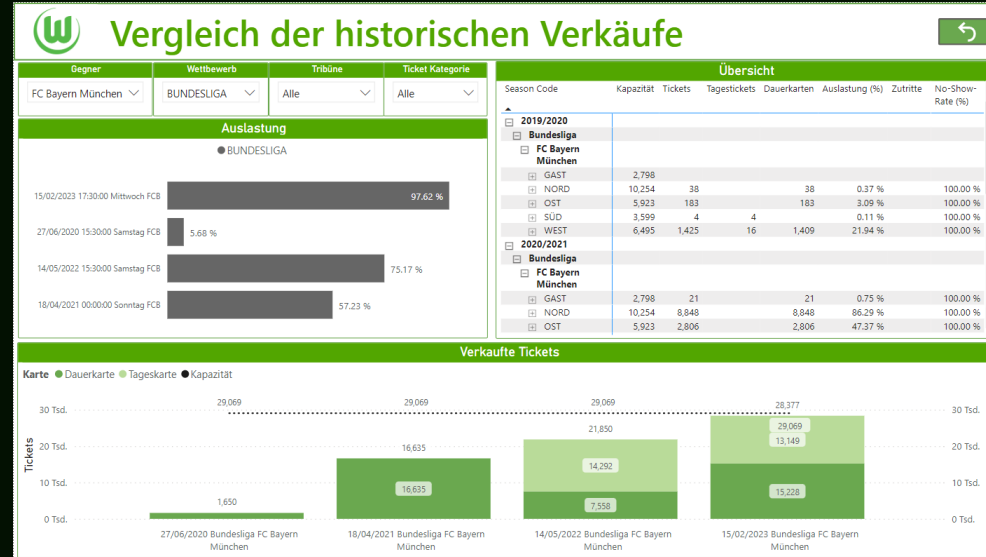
Vergleich der historischen Verkäufe

| Gegner | Wettbewerb | Tribüne | Ticket Kategorie |
|---|---|---|---|
| FC Bayern München | BUNDESLIGA | Alle | Alle |

Auslastung

● BUNDESLIGA

15/02/2023 17:30:00 Mittwoch FCB 97.62 %
27/06/2020 15:30:00 Samstag FCB 5.68 %
14/05/2022 15:30:00 Samstag FCB 75.17 %
18/04/2021 00:00:00 Sonntag FCB 57.23 %

Übersicht

| Season Code | Kapazität | Tickets | Tagestickets | Dauerkarten | Auslastung (%) | Zutritte | No-Show-Rate (%) |
|---|---|---|---|---|---|---|---|
| 2019/2020 | | | | | | | |
| Bundesliga | | | | | | | |
| FC Bayern München | | | | | | | |
| GAST | 2,798 | | | | | | |
| NORD | 10,254 | 38 | | 38 | 0.37 % | | 100.00 % |
| OST | 5,923 | 183 | | 183 | 3.09 % | | 100.00 % |
| SÜD | 3,599 | 4 | 4 | | 0.11 % | | 100.00 % |
| WEST | 6,495 | 1,425 | 16 | 1,409 | 21.94 % | | 100.00 % |
| 2020/2021 | | | | | | | |
| Bundesliga | | | | | | | |
| FC Bayern München | | | | | | | |
| GAST | 2,798 | 21 | | 21 | 0.75 % | | 100.00 % |
| NORD | 10,254 | 8,848 | | 8,848 | 86.29 % | | 100.00 % |
| OST | 5,923 | 2,806 | | 2,806 | 47.37 % | | 100.00 % |

Verkaufte Tickets

Karte ● Dauerkarte ● Tageskarte ● Kapazität

30 Tsd.
20 Tsd.
10 Tsd.
0 Tsd.
Tickets

29,069 29,069 29,069 28,377
1,650
16,635 16,635
21,850 14,292 7,558
29,069 13,149 15,228

27/06/2020 Bundesliga FC Bayern München
18/04/2021 Bundesliga FC Bayern München
14/05/2022 Bundesliga FC Bayern München
15/02/2023 Bundesliga FC Bayern München